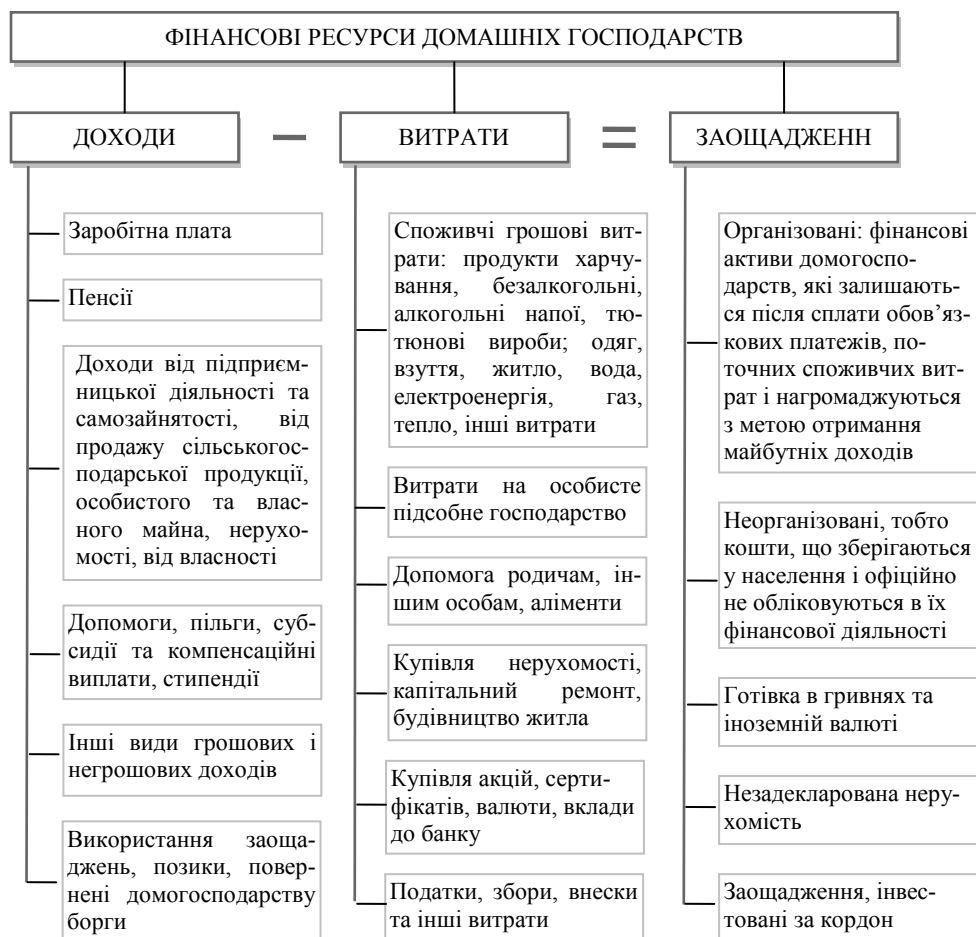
ФІНАНСОВІ РЕСУРСИ ДОМАШНІХ ГОСПОДАРСТВ

ДОХОДИ

–

ВИТРАТИ

=

ЗАОЩАДЖЕНН

Заробітна плата

Пенсії

Доходи від підприємницької діяльності та самозайнятості, від продажу сільськогосподарської продукції, особистого та власного майна, нерухомості, від власності

Допомоги, пільги, субсидії та компенсаційні виплати, стипендії

Інші види грошових і негрошових доходів

Використання заощаджень, позики, повернені домогосподарству борги

Споживчі грошові витрати: продукти харчування, безалкогольні, алкогольні напої, тютюнові вироби; одяг, взуття, житло, вода, електроенергія, газ, тепло, інші витрати

Витрати на особисте підсобне господарство

Допомога родичам, іншим особам, аліменти

Купівля нерухомості, капітальний ремонт, будівництво житла

Купівля акцій, сертифікатів, валюти, вклади до банку

Податки, збори, внески та інші витрати

Організовані: фінансові активи домогосподарств, які залишаються після сплати обов'язкових платежів, поточних споживчих витрат і нагромаджуються з метою отримання майбутніх доходів

Неорганізовані, тобто кошти, що зберігаються у населення і офіційно не обліковуються в їх фінансової діяльності

Готівка в гривнях та іноземній валюті

Незадекларована нерухомість

Заощадження, інвестовані за кордон